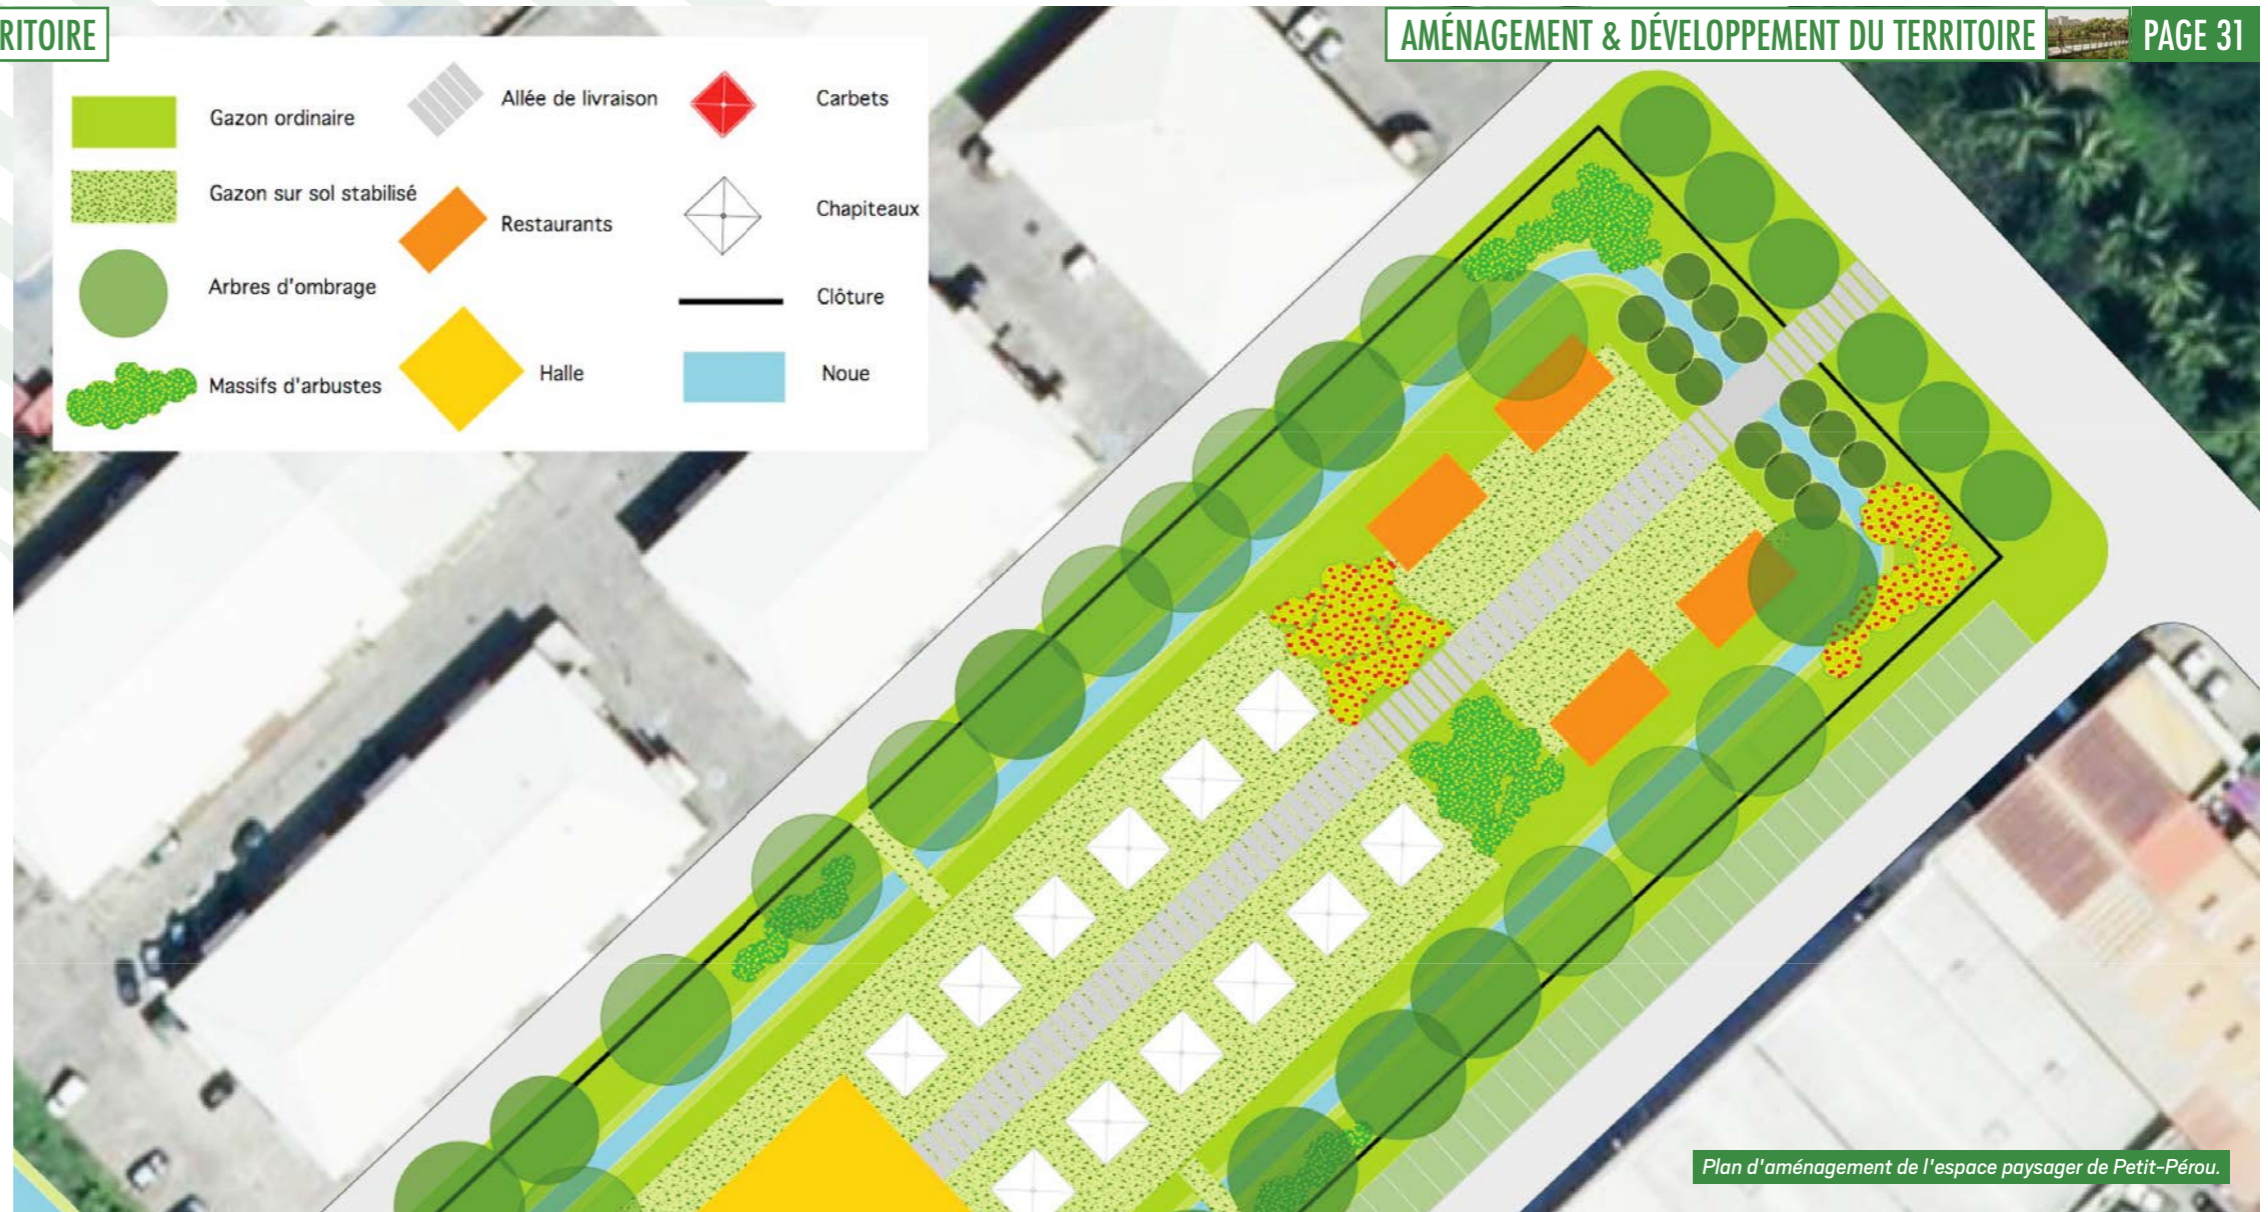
RITOIRE

AMÉNAGEMENT & DÉVELOPPEMENT DU TERRITOIRE PAGE 31

Gazon ordinaire

Allée de livraison

Carbets

Gazon sur sol stabilisé

Restaurants

Chapiteaux

Arbres d'ombrage

Clôture

Massifs d'arbustes

Halle

Noue

Plan d'aménagement de l'espace paysager de Petit-Pérou.